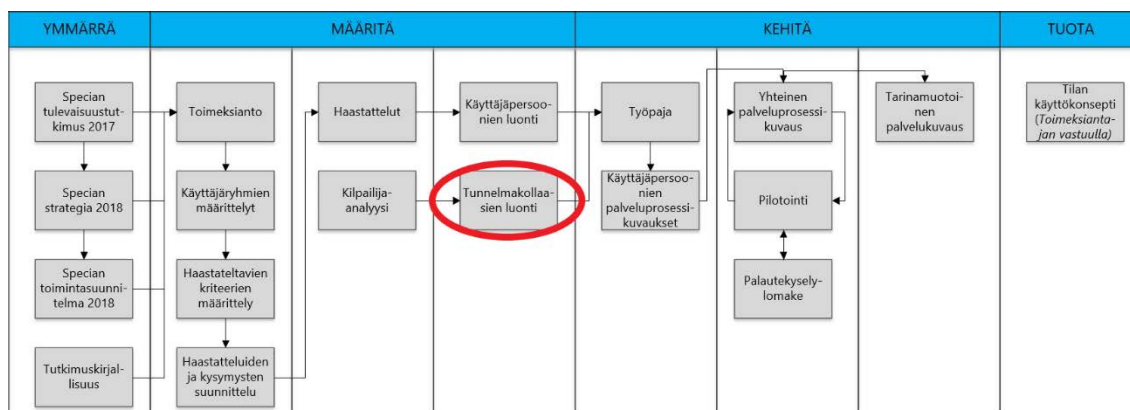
YMMÄRRÄ

MÄÄRITÄ

KEHITÄ

TUOTA

Specian tulevaisuustutkimus 2017

Specian strategia 2018

Specian toimintasuunnitelma 2018

Tutkimuskirjallisuus

Toimeksianto

Käyttäjäryhmien määrittelyt

Haastateltavien kriteerien määrittely

Haastatteluiden ja kysymysten suunnittelu

Haastattelut

Kilpailija-analyysi

Käyttäjäpersoonien luonti

Tunnelmakollaasien luonti

Työpaja

Käyttäjäpersoonien palveluprosessikuvaukset

Yhteinen palveluprosessikuvaus

Pilotointi

Palautekyselylomake

Tarinamuotoinen palvelukuvaus

Tilan käyttökonsepti (*Toimeksiantajan vastuulla*)